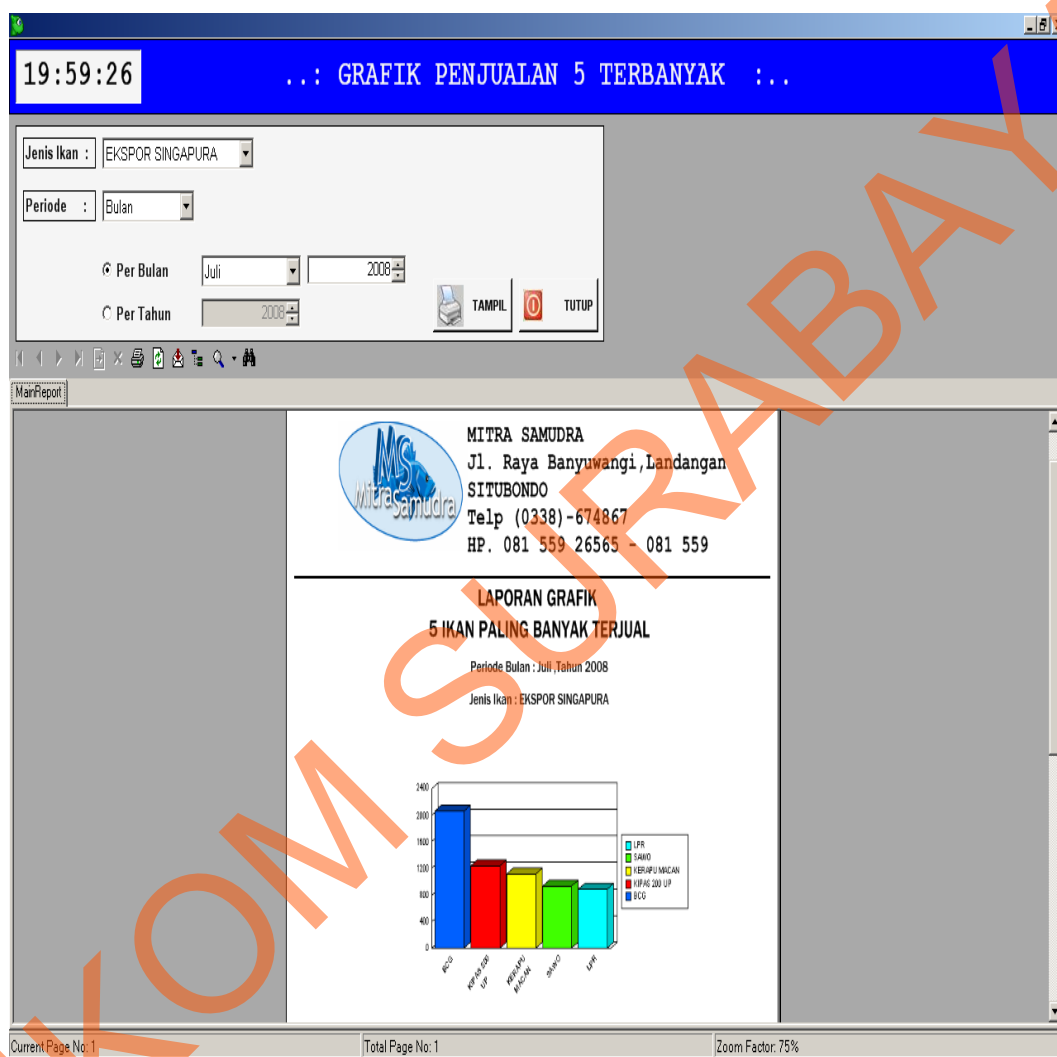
19:59:26

..: GRAFIK PENJUALAN 5 TERBANYAK :..

Jenis Ikan : EKSPOR SINGAPURA

Periode : Bulan

Per Bulan Juli 2008

Per Tahun 2008

TAMPIL

TUTUP

MainReport

MS Mitra Samudra

MITRA SAMUDRA
Jl. Raya Banyuwangi,Landangan
SITUBONDO
Telp (0338)-674867
HP. 081 559 26565 - 081 559

LAPORAN GRAFIK
5 IKAN PALING BANYAK TERJUAL

Periode Bulan : Juli ,Tahun 2008

Jenis Ikan : EKSPOR SINGAPURA

2400
2000
1600
1200
800
400
0

LPR
SAWO
KERAPU MACAN
KIPAS 200 UP
BCG

BCG
KIPAS 200 UP
KERAPU MACAN
SAWO
LPR

STIKOM SURABAYA

Current Page No: 1
Total Page No: 1
Zoom Factor: 75%